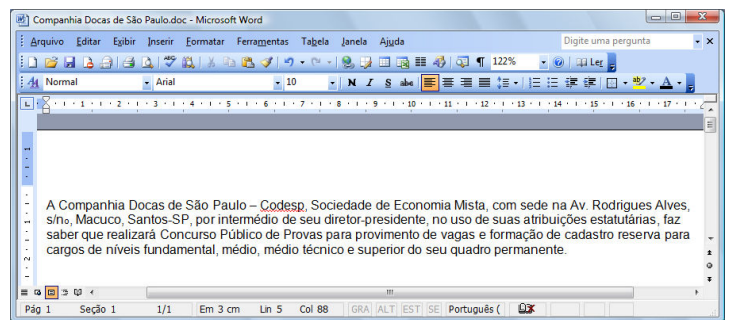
Companhia Docas de São Paulo.doc - Microsoft Word

Arquivo Editar Exibir Inserir Formatar Ferramentas Tabela Janela Ajuda

Digite uma pergunta

122%

Ler

Normal Arial 10

N I S

A Companhia Docas de São Paulo – Codesp, Sociedade de Economia Mista, com sede na Av. Rodrigues Alves, s/nº, Macuco, Santos-SP, por intermédio de seu diretor-presidente, no uso de suas atribuições estatutárias, faz saber que realizará Concurso Público de Provas para provimento de vagas e formação de cadastro reserva para cargos de níveis fundamental, médio, médio técnico e superior do seu quadro permanente.

Pág 1 Seção 1 1/1 Em 3 cm Lin 5 Col 88 GRA ALT EST SE Português (